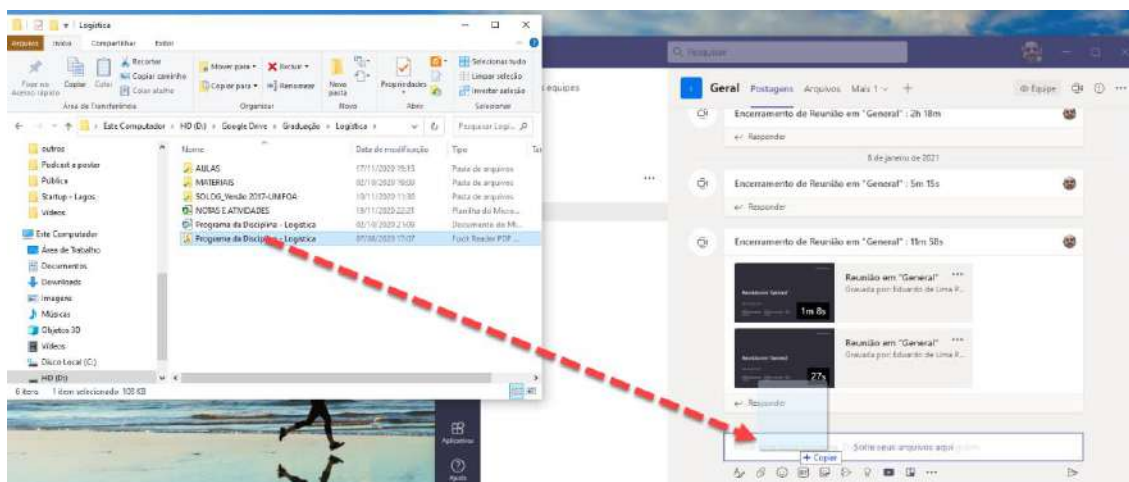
Logística

Arquivo Início Compartilhar Exibir

Recortar
Copiar caminho
Fixar no Acesso rápido
Copiar
Colar
Colar atalho
Área de Transferência

Mover para
Excluir
Copiar para
Renomear
Organizar

Nova pasta
Novo

Propriedades
Abrir

Selecionar tudo
Limpar seleção
Inverter seleção
Selecionar

Este Computador > HD (D:) > Google Drive > Graduação > Logística

Pesquisar Logí...

outros
Podcast e poster
Pública
Startup - Lagos
Vídeos
Este Computador
Área de Trabalho
Documentos
Downloads
Imagens
Músicas
Objetos 3D
Vídeos
Disco Local (C:)
HD (D:)

| Nome | Data de modificação | Tipo |
|---|---|---|
| AULAS | 17/11/2020 15:13 | Pasta de arquivos |
| MATERIAIS | 02/10/2020 18:09 | Pasta de arquivos |
| SOLOG_Versão 2017-UNIFOA | 10/11/2020 11:30 | Pasta de arquivos |
| NOTAS E ATIVIDADES | 18/11/2020 22:21 | Planilha do Micro... |
| Programa da Disciplina - Logística | 02/10/2020 21:09 | Documento do Mi... |
| Programa da Disciplina - Logística | 07/08/2020 17:07 | Foxit Reader PDF ... |

6 itens 1 item selecionado 108 KB

Pesquisar

equipes

Geral Postagens Arquivos Mais 1

Equipe

Encerramento de Reunião em "General" : 2h 18m
Responder

8 de janeiro de 2021

Encerramento de Reunião em "General" : 5m 15s
Responder

Encerramento de Reunião em "General" : 11m 58s

Reunião em "General"
Gravada por Eduardo de Lima P...
1m 8s

Reunião em "General"
Gravada por Eduardo de Lima P...
27s

Responder

Solte seus arquivos aqui

+ Copiar

Aplicativos
Ajuda